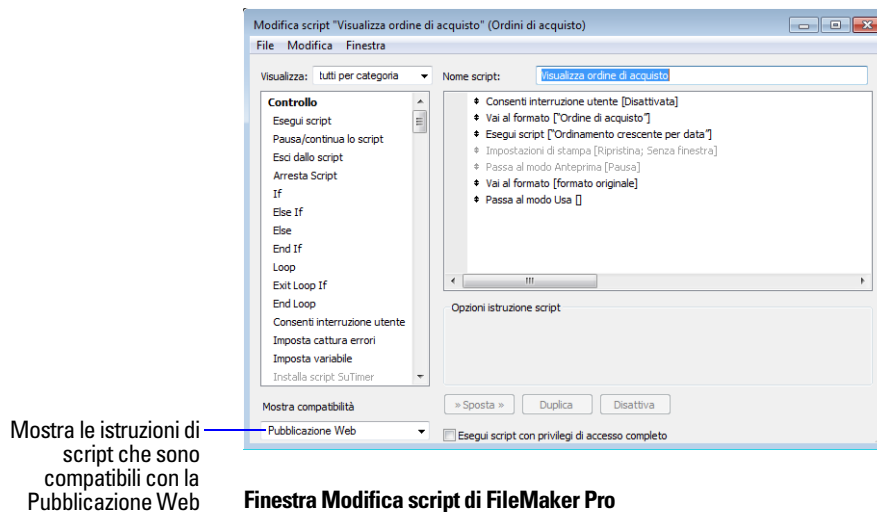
Modifica script "Visualizza ordine di acquisto" (Ordini di acquisto)

File Modifica Finestra

Visualizza: tutti per categoria

Nome script: Visualizza ordine di acquisto

Controllo
Esegui script
Pausa/continua lo script
Esci dallo script
Arresta Script
If
Else If
Else
End If
Loop
Exit Loop If
End Loop
Consenti interruzione utente
Imposta cattura errori
Imposta variabile
Installa script SuTimer

Consenti interruzione utente [Disattivata]
Vai al formato ["Ordine di acquisto"]
Esegui script ["Ordinamento crescente per data"]
Impostazioni di stampa [Ripristina; Senza finestra]
Passa al modo Anteprima [Pausa]
Vai al formato [formato originale]
Passa al modo Usa []

Opzioni istruzione script

Mostra compatibilità
Pubblicazione Web

» Sposta » Duplica Disattiva

Esegui script con privilegi di accesso completo

Mostra le istruzioni di script che sono compatibili con la Pubblicazione Web

Finestra Modifica script di FileMaker Pro